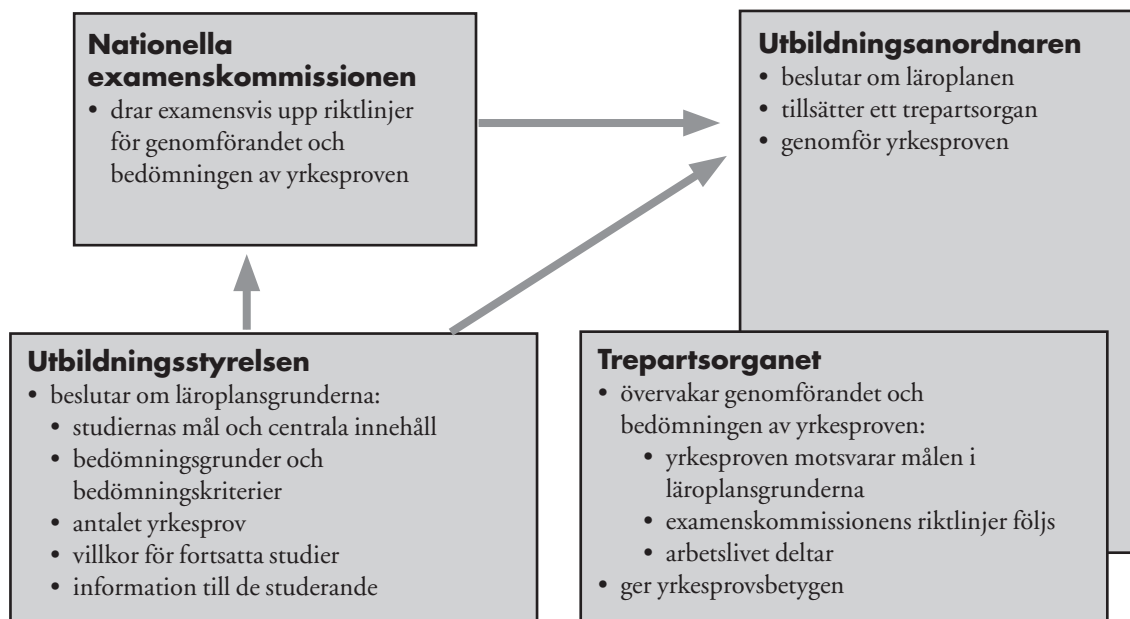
**Nationella examenskommissionen**
• drar examensvis upp riktlinjer för genomförandet och bedömningen av yrkesproven

**Utbildningsanordnaren**
• beslutar om läroplanen
• tillsätter ett trepartsorgan
• genomför yrkesproven

**Utbildningsstyrelsen**
• beslutar om läroplansgrunderna:
  • studiernas mål och centrala innehåll
  • bedömningsgrunder och bedömningskriterier
  • antalet yrkesprov
  • villkor för fortsatta studier
  • information till de studerande

**Trepartsorganet**
• övervakar genomförandet och bedömningen av yrkesproven:
  • yrkesproven motsvarar målen i läroplansgrunderna
  • examenskommissionens riktlinjer följs
  • arbetslivet deltar
• ger yrkesprovsbetygen